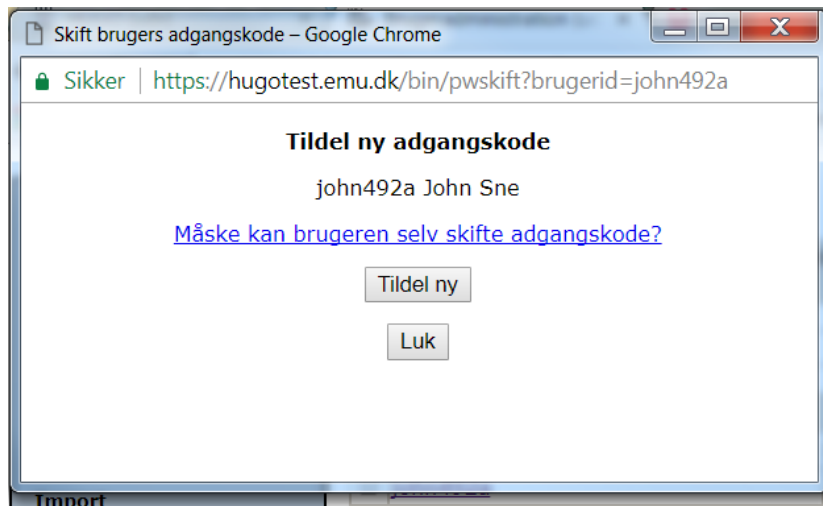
Skift brugers adgangskode – Google Chrome

Sikker | https://hugotest.emu.dk/bin/pwskift?brugerid=john492a

Tildel ny adgangskode

john492a John Sne

Måske kan brugeren selv skifte adgangskode?

Tildel ny

Luk

Import